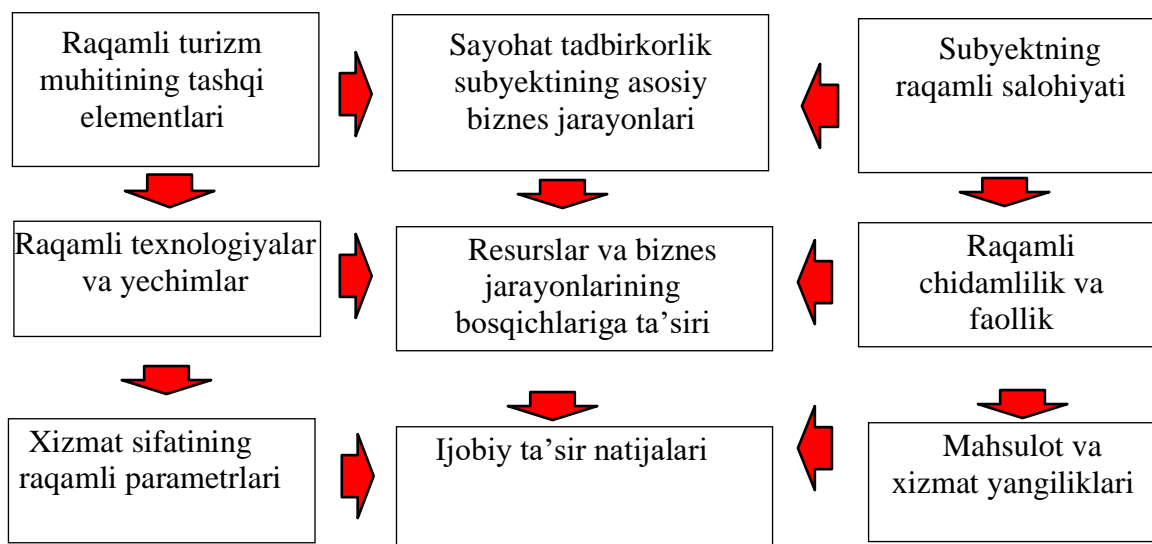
Raqamli turizm muhitining tashqi elementlari

Sayohat tadbirkorlik subyektning asosiy biznes jarayonlari

Subyektning raqamli salohiyati

Raqamli texnologiyalar va yechimlar

Resurslar va biznes jarayonlarining bosqichlariga ta’siri

Raqamli chidamlilik va faollik

Xizmat sifatining raqamli parametrlari

Ijobiy ta’sir natijalari

Mahsulot va xizmat yangiliklari